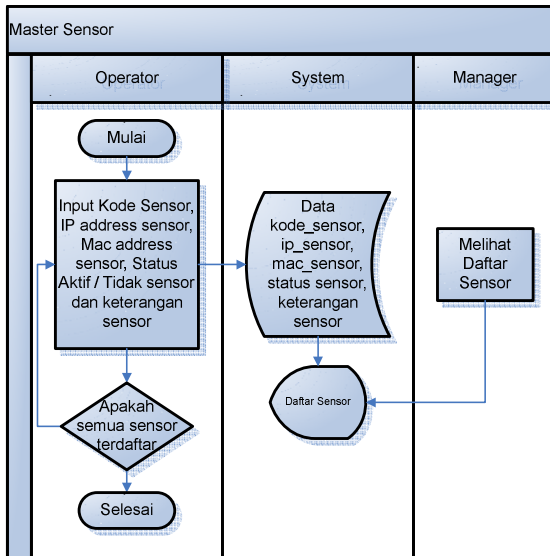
Master Sensor

Operator

System

Manager

Mulai

Input Kode Sensor, IP address sensor, Mac address sensor, Status Aktif / Tidak sensor dan keterangan sensor

Data kode_sensor, ip_sensor, mac_sensor, status sensor, keterangan sensor

Melihat Daftar Sensor

Daftar Sensor

Apakah semua sensor terdaftar

Selesai